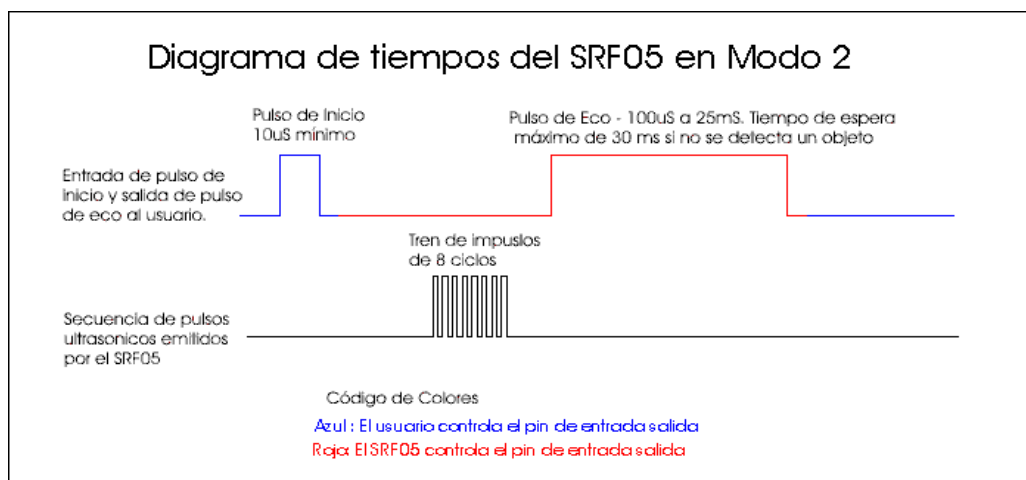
Diagrama de tiempos del SRF05 en Modo 2

Pulso de Inicio 10uS mínimo

Pulso de Eco - 100uS a 25mS. Tiempo de espera máximo de 30 ms si no se detecta un objeto

Entrada de pulso de Inicio y salida de pulso de eco al usuario.

Tren de impulsos de 8 ciclos

Secuencia de pulsos ultrasonicos emitidos por el SRF05

Código de Colores

Azul : El usuario controla el pin de entrada salida

Rojo: El SRF05 controla el pin de entrada salida